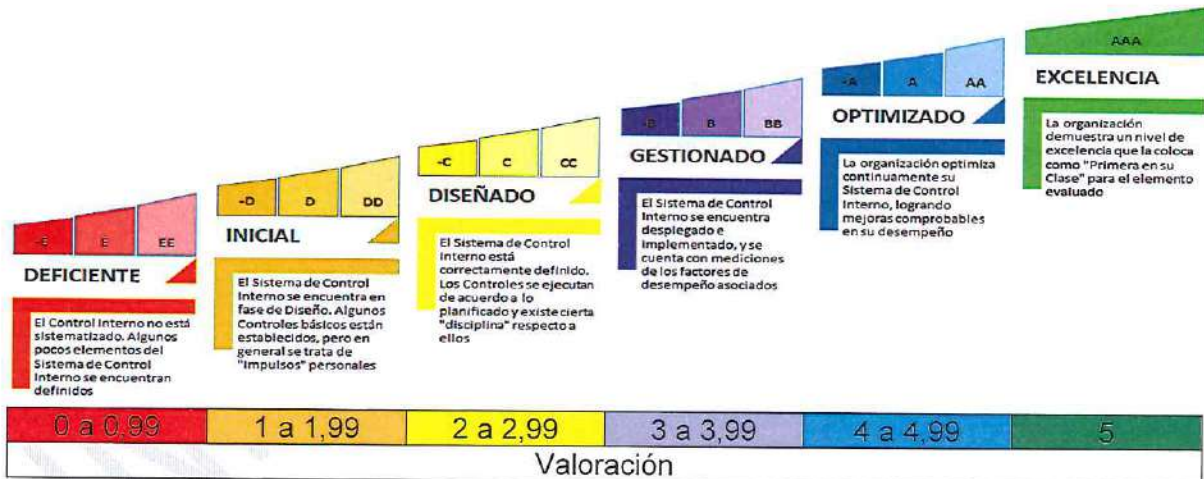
-E E EE

DEFICIENTE

El Control Interno no está sistematizado. Algunos pocos elementos del Sistema de Control Interno se encuentran definidos

-D D DD

INICIAL

El Sistema de Control Interno se encuentra en fase de Diseño. Algunos Controles básicos están establecidos, pero en general se trata de "impulsos" personales

-C C CC

DISEÑADO

El Sistema de Control Interno está correctamente definido. Los Controles se ejecutan de acuerdo a lo planificado y existe cierta "disciplina" respecto a ellos

-B B BB

GESTIONADO

El Sistema de Control Interno se encuentra desplegado e implementado, y se cuenta con mediciones de los factores de desempeño asociados

-A A AA

OPTIMIZADO

La organización optimiza continuamente su Sistema de Control Interno, logrando mejoras comprobables en su desempeño

AAA

EXCELENCIA

La organización demuestra un nivel de excelencia que la coloca como "Primera en su Clase" para el elemento evaluado

| 0 a 0,99 | 1 a 1,99 | 2 a 2,99 | 3 a 3,99 | 4 a 4,99 | 5 |
|---|---|---|---|---|---|

Valoración